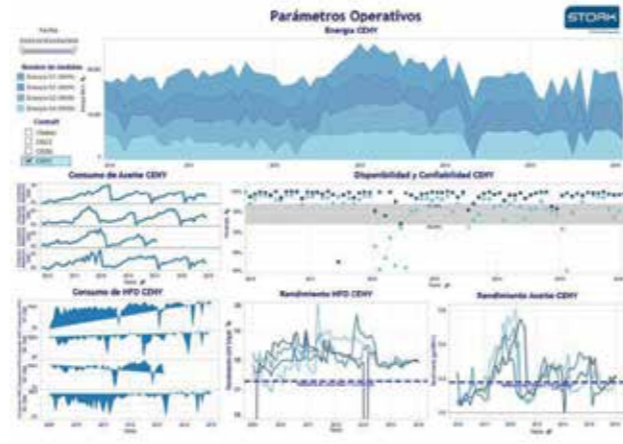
Parámetros Operativos

STORK

Energía CENY

Fecha

Nombre de medida

Central

Consumo de Aceite CENY

Disponibilidad y Confiabilidad CENY

Consumo de HFO CENY

Rendimiento HFO CENY

Rendimiento Aceite CENY

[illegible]